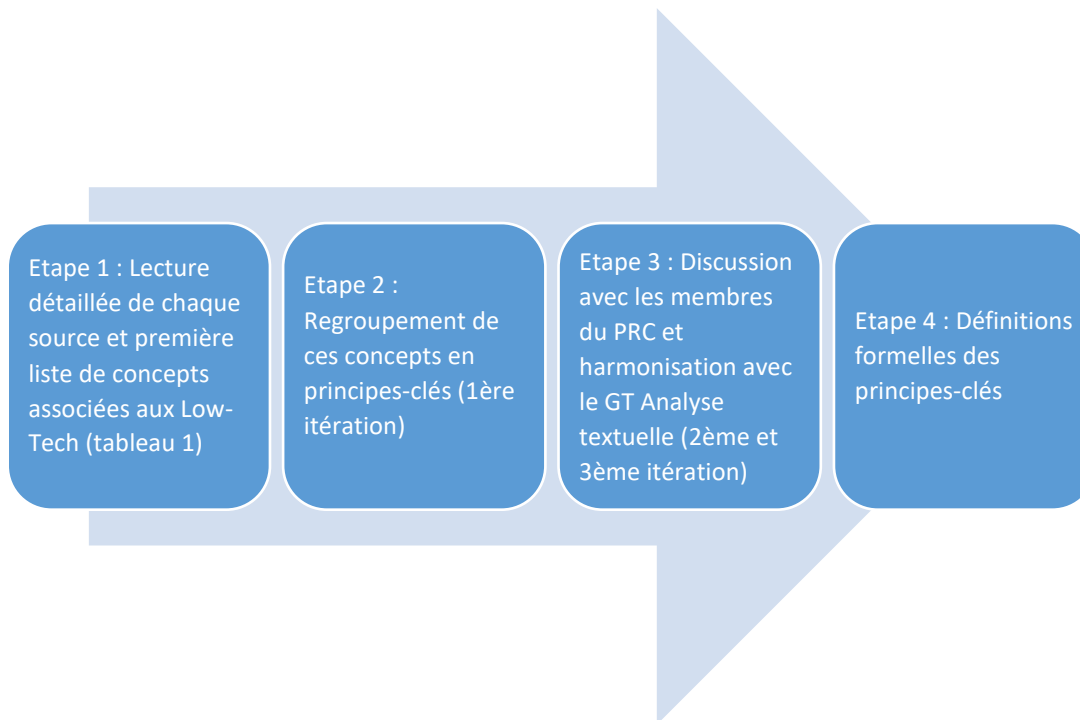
Etape 1 : Lecture détaillée de chaque source et première liste de concepts associées aux Low-Tech (tableau 1)

Etape 2 : Regroupement de ces concepts en principes-clés (1ère itération)

Etape 3 : Discussion avec les membres du PRC et harmonisation avec le GT Analyse textuelle (2ème et 3ème itération)

Etape 4 : Définitions formelles des principes-clés